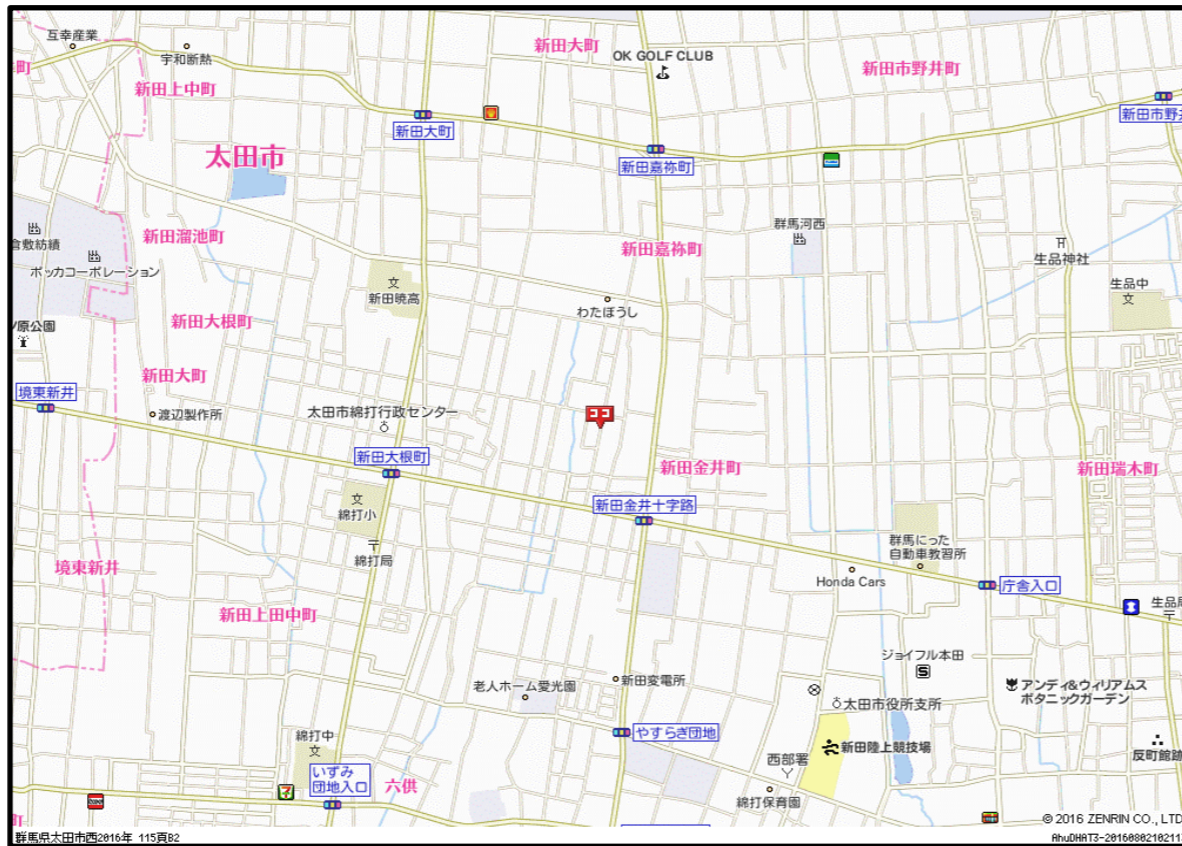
互幸産業
宇和新熱
新田大町
OK GOLF CLUB
新田市野井町
町
新田上中町
新田大町
新田嘉祢町
新田市野井
太田市
新田溜池町
倉敷紡績
ボッカコーポレーション
群馬河西
新田嘉祢町
生品神社
生品中
文
文
新田暁高
わたぼうし
ノ原公園
新田大根町
新田大町
境東新井
渡辺製作所
太田市綿打行政センター
ココ
新田大根町
新田金井町
新田瑞木町
文
綿打小
新田金井十字路
綿打局
群馬にった
自動車教習所
境東新井
Honda Cars
庁舎入口
新田上田中町
生品
ジョイフル本田
老人ホーム愛光園
新田変電所
アンディ&ウィリアムス
ボタニックガーデン
太田市役所支所
綿打中
文
やすらぎ団地
新田陸上競技場
西部署
反町館
いずみ
団地入口
六供
綿打保育園
© 2016 ZENRIN CO., LTD
群馬県太田市西2016年 115頁B2
AhuDHAT3-20160802102111